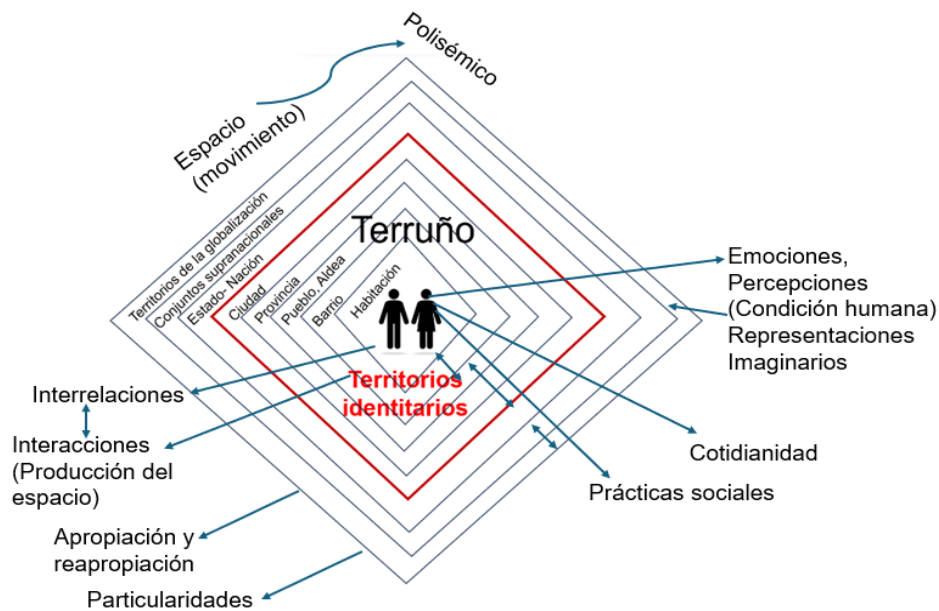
Polisémico

Espacio (movimiento)

Territorios de la globalización
Conjuntos supranacionales
Estado- Nación
Ciudad
Provincia
Pueblo, Aldea
Barrio
Habitación

Terruño

Territorios identitarios

Emociones, Percepciones (Condición humana) Representaciones Imaginarios

Interrelaciones

Interacciones (Producción del espacio)

Cotidianidad

Prácticas sociales

Apropiación y reapropiación

Particularidades